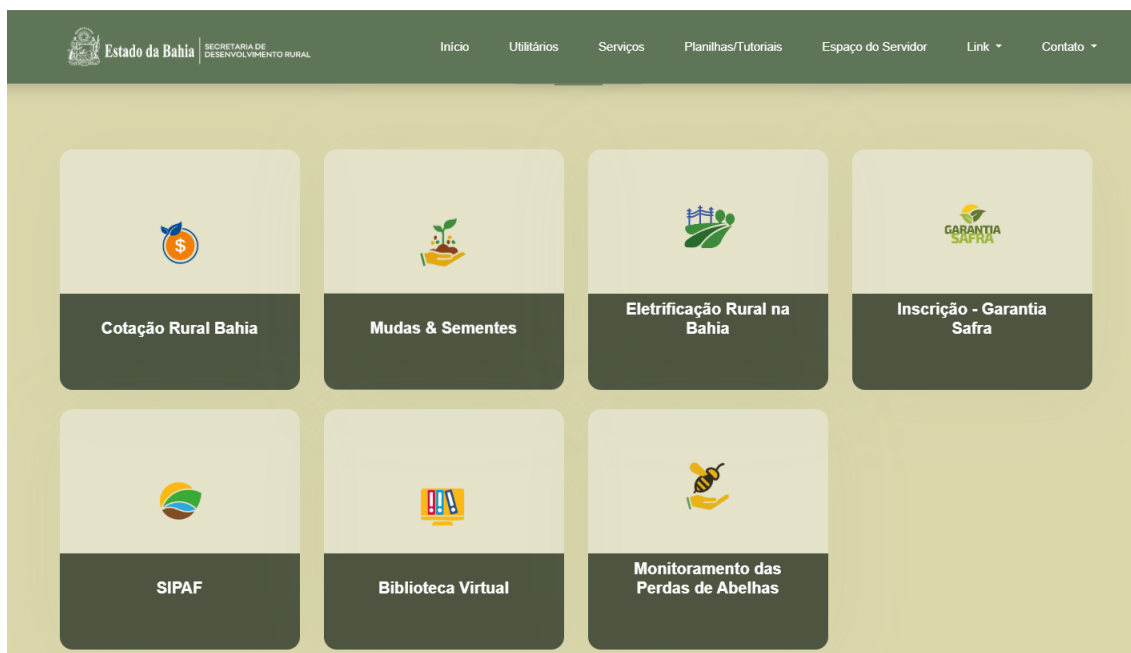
Estado da Bahia | SECRETARIA DE DESENVOLVIMENTO RURAL

Início Utilitários Serviços Planilhas/Tutoriais Espaço do Servidor Link Contato

Cotação Rural Bahia

Mudas & Sementes

Eletrificação Rural na Bahia

GARANTIA SAFRA

Inscrição - Garantia Safra

SIPAF

Biblioteca Virtual

Monitoramento das Perdas de Abelhas